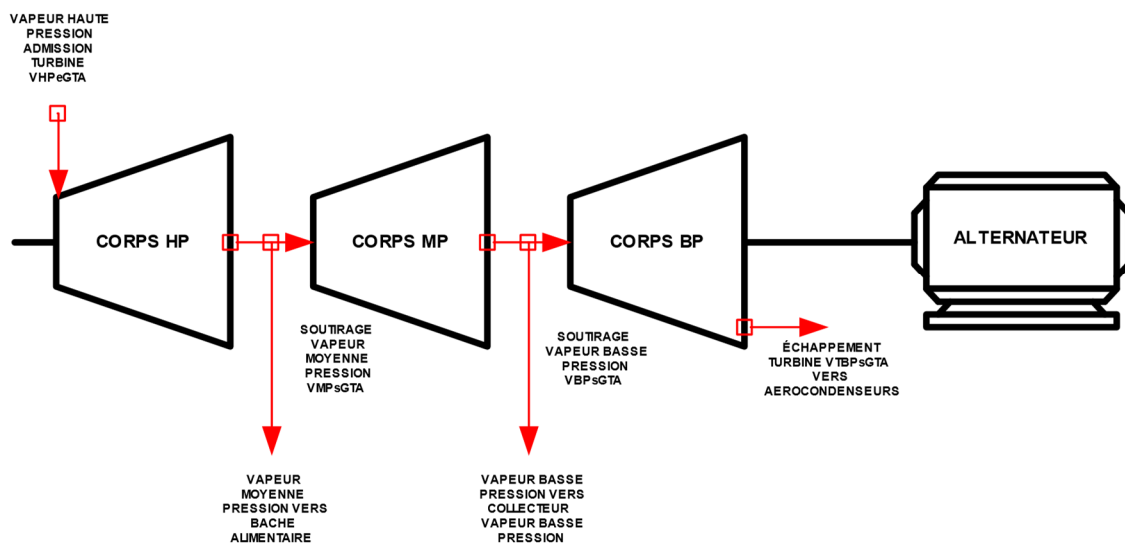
VAPEUR HAUTE PRESSION ADMISSION TURBINE VHPeGTA

CORPS HP

CORPS MP

CORPS BP

ALTERNATEUR

SOUTIRAGE VAPEUR MOYENNE PRESSION VMPsGTA

SOUTIRAGE VAPEUR BASSE PRESSION VBPsGTA

ÉCHAPPEMENT TURBINE VTBPsGTA VERS AEROCONDENSEURS

VAPEUR MOYENNE PRESSION VERS BACHE ALIMENTAIRE

VAPEUR BASSE PRESSION VERS COLLECTEUR VAPEUR BASSE PRESSION